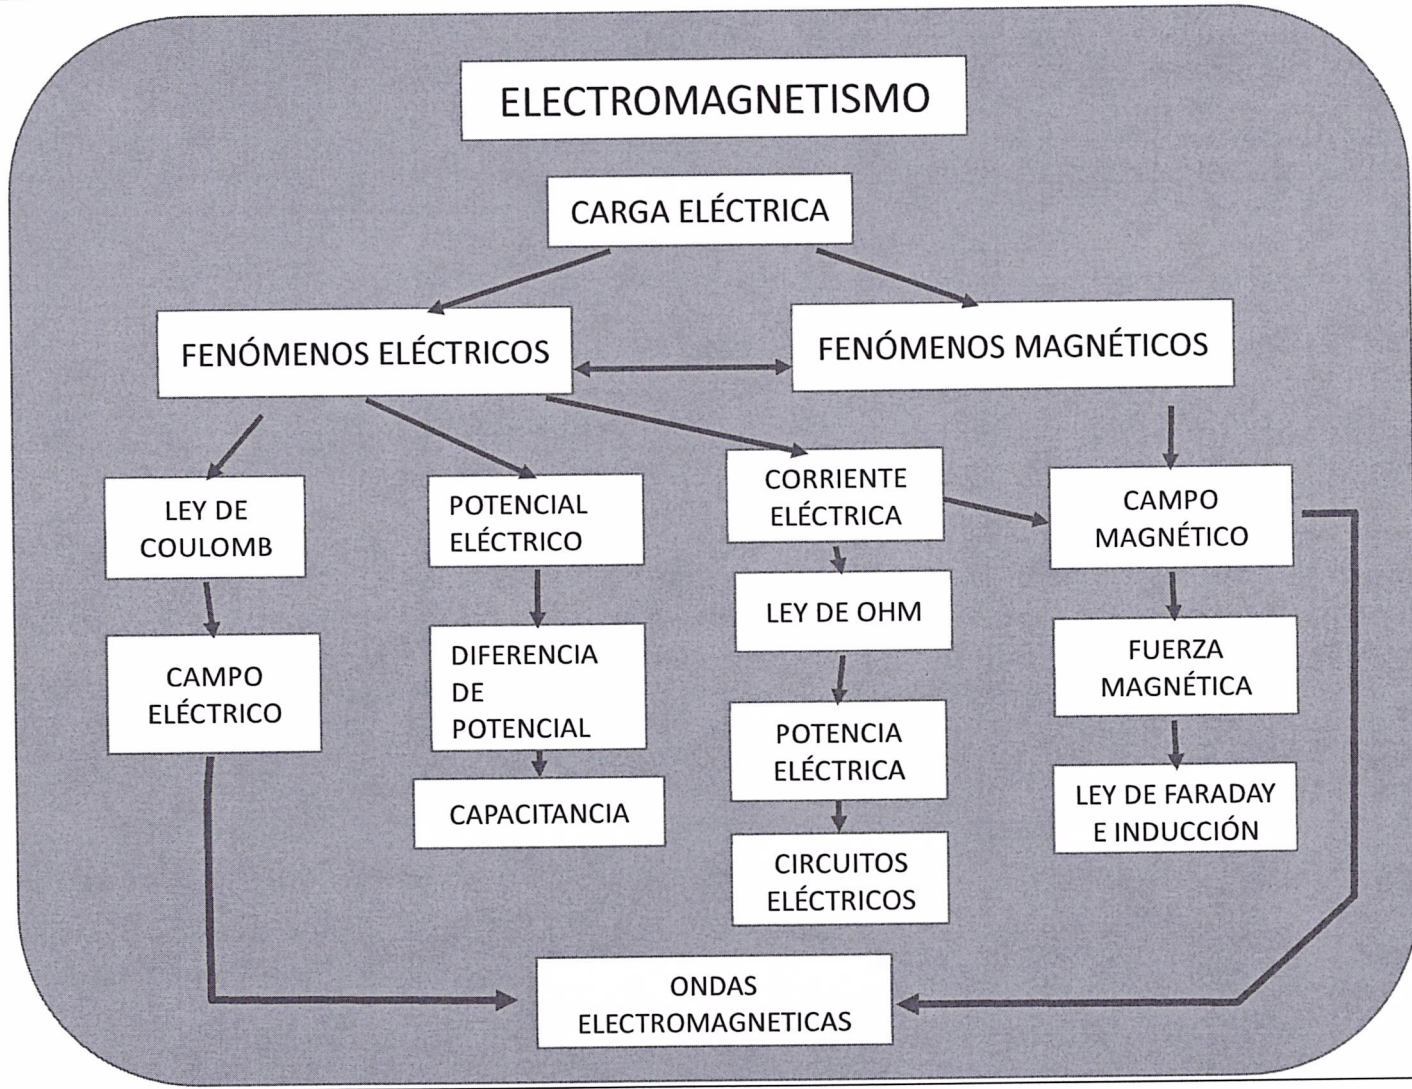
ELECTROMAGNETISMO

CARGA ELÉCTRICA

FENÓMENOS ELÉCTRICOS

FENÓMENOS MAGNÉTICOS

LEY DE COULOMB

CAMPO ELÉCTRICO

POTENCIAL ELÉCTRICO

DIFERENCIA DE POTENCIAL

CAPACITANCIA

CORRIENTE ELÉCTRICA

LEY DE OHM

POTENCIA ELÉCTRICA

CIRCUITOS ELÉCTRICOS

CAMPO MAGNÉTICO

FUERZA MAGNÉTICA

LEY DE FARADAY E INDUCCIÓN

ONDAS ELECTROMAGNETICAS